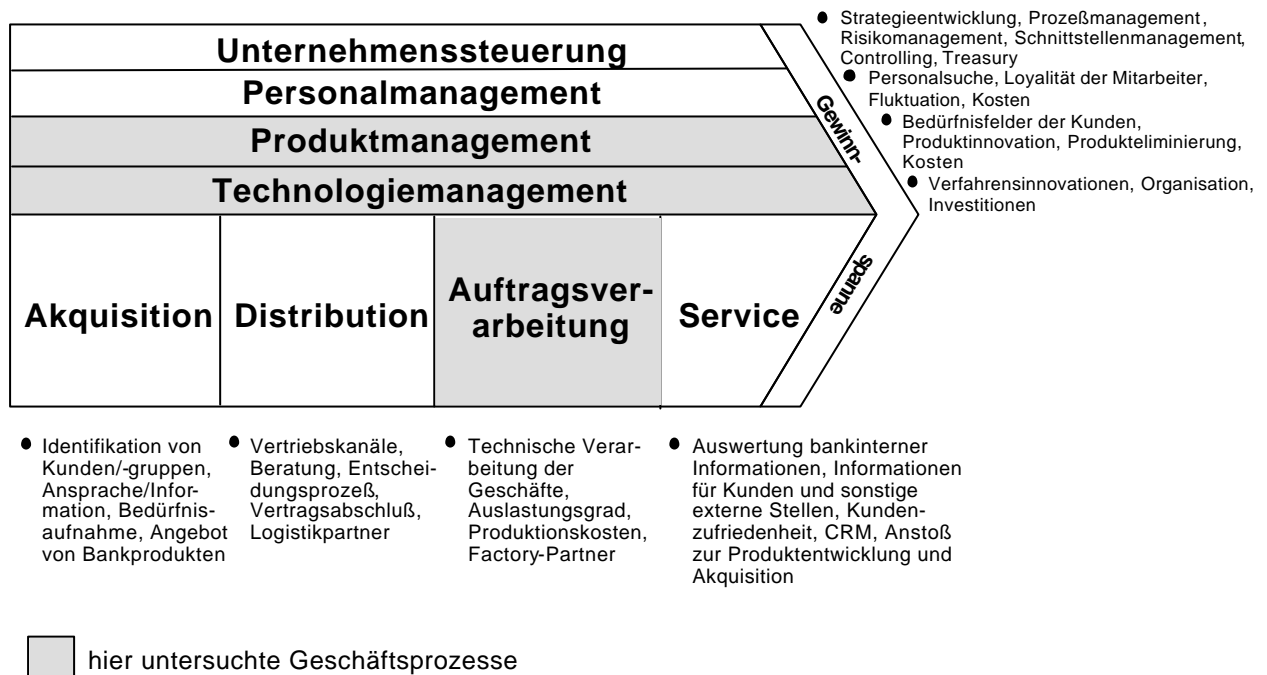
Unternehmenssteuerung

Personalmanagement

Produktmanagement

Technologiemanagement

Akquisition

Distribution

Auftragsverarbeitung

Service

Gewinnspanne

- Strategieentwicklung, Prozeßmanagement, Risikomanagement, Schnittstellenmanagement, Controlling, Treasury
- Personalsuche, Loyalität der Mitarbeiter, Fluktuation, Kosten
- Bedürfnisfelder der Kunden, Produktinnovation, Produkteliminierung, Kosten
- Verfahrensinnovationen, Organisation, Investitionen

- Identifikation von Kunden/-gruppen, Ansprache/Information, Bedürfnisaufnahme, Angebot von Bankprodukten

- Vertriebskanäle, Beratung, Entscheidungsprozeß, Vertragsabschluß, Logistikpartner

- Technische Verarbeitung der Geschäfte, Auslastungsgrad, Produktionskosten, Factory-Partner

- Auswertung bankinterner Informationen, Informationen für Kunden und sonstige externe Stellen, Kundenzufriedenheit, CRM, Anstoß zur Produktentwicklung und Akquisition

hier untersuchte Geschäftsprozesse